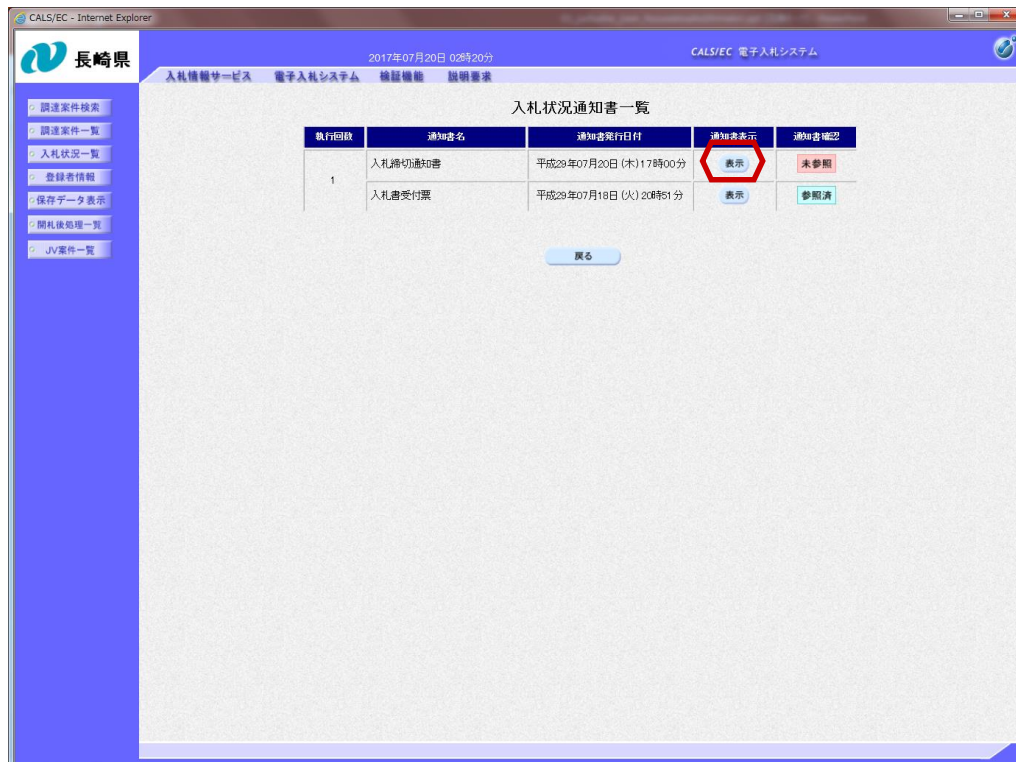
CALS/EC - Internet Explorer

長崎県

2017年07月20日 02時20分

CALS/EC 電子入札システム

入札情報サービス　電子入札システム　検証機能　説明要求

調達案件検索
調達案件一覧
入札状況一覧
登録者情報
保存データ表示
開札後処理一覧
JV案件一覧

入札状況通知書一覧

| 執行回数 | 通知書名 | 通知書発行日付 | 通知書表示 | 通知書確認 |
|---|---|---|---|---|
| 1 | 入札締切通知書 | 平成29年07月20日 (木) 17時00分 | 表示 | 未参照 |
|  | 入札書受付票 | 平成29年07月18日 (火) 20時51分 | 表示 | 参照済 |

戻る